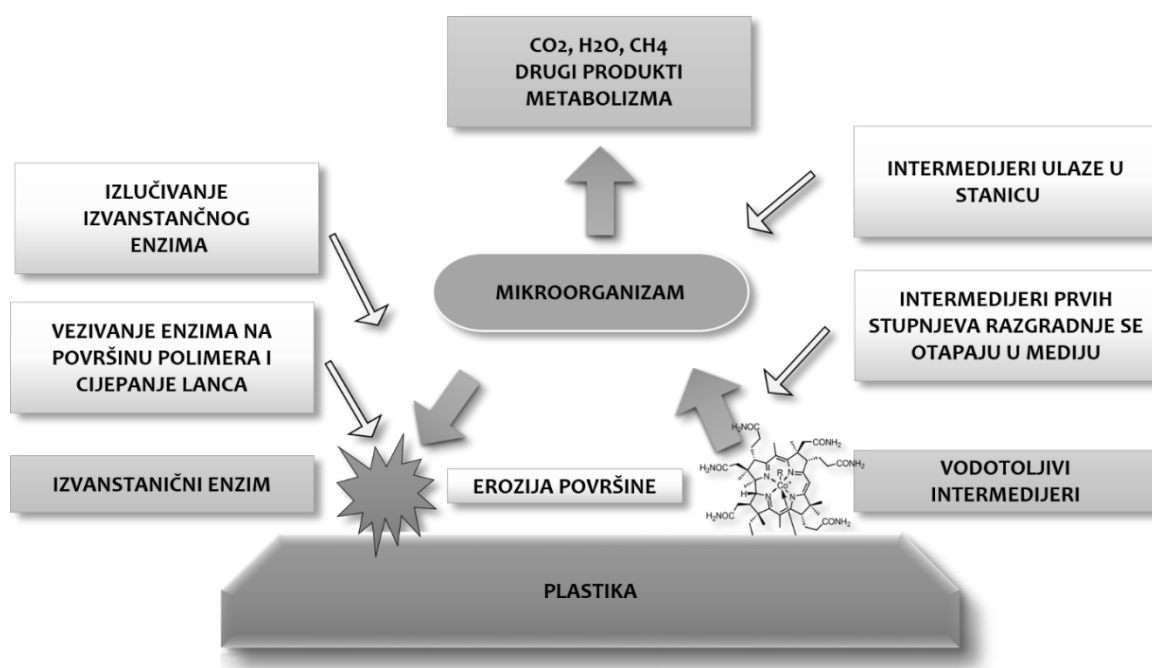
$CO_2$, $H_2O$, $CH_4$
DRUGI PRODUKTI METABOLIZMA

IZLUČIVANJE IZVANSTANČNOG ENZIMA

INTERMEDIJERI ULAZE U STANICU

MIKROORGANIZAM

VEZIVANJE ENZIMA NA POVRŠINU POLIMERA I CIJEPANJE LANCA

INTERMEDIJERI PRVIH STUPNJEVA RAZGRADNJE SE OTAPAJU U MEDIJU

$H_2NOC$
$CONH_2$
$CONH_2$
$H_2NOC$
R
N
N
$Co^+$
N
N
H
$H_2NOC$
$CONH_2$

IZVANSTANIČNI ENZIM

EROZIJA POVRŠINE

VODOTOLJIVI INTERMEDIJERI

PLASTIKA